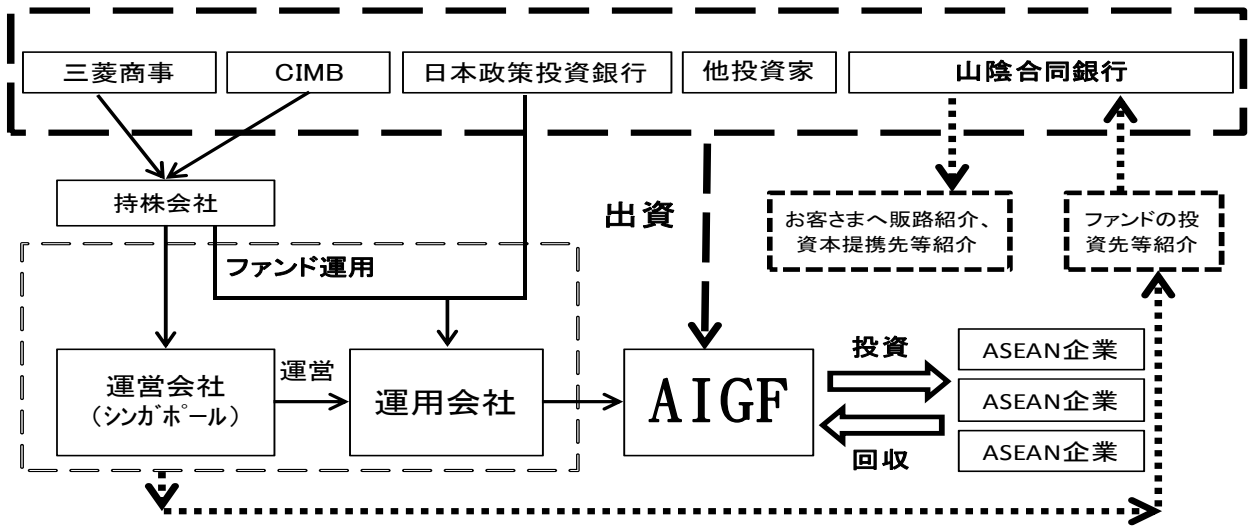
三菱商事

CIMB

日本政策投資銀行

他投資家

山陰合同銀行

持株会社

出資

お客さまへ販路紹介、資本提携先等紹介

ファンドの投資先等紹介

ファンド運用

運営会社（シンガポール）

運営

運用会社

AIGF

投資

回収

ASEAN企業

ASEAN企業

ASEAN企業